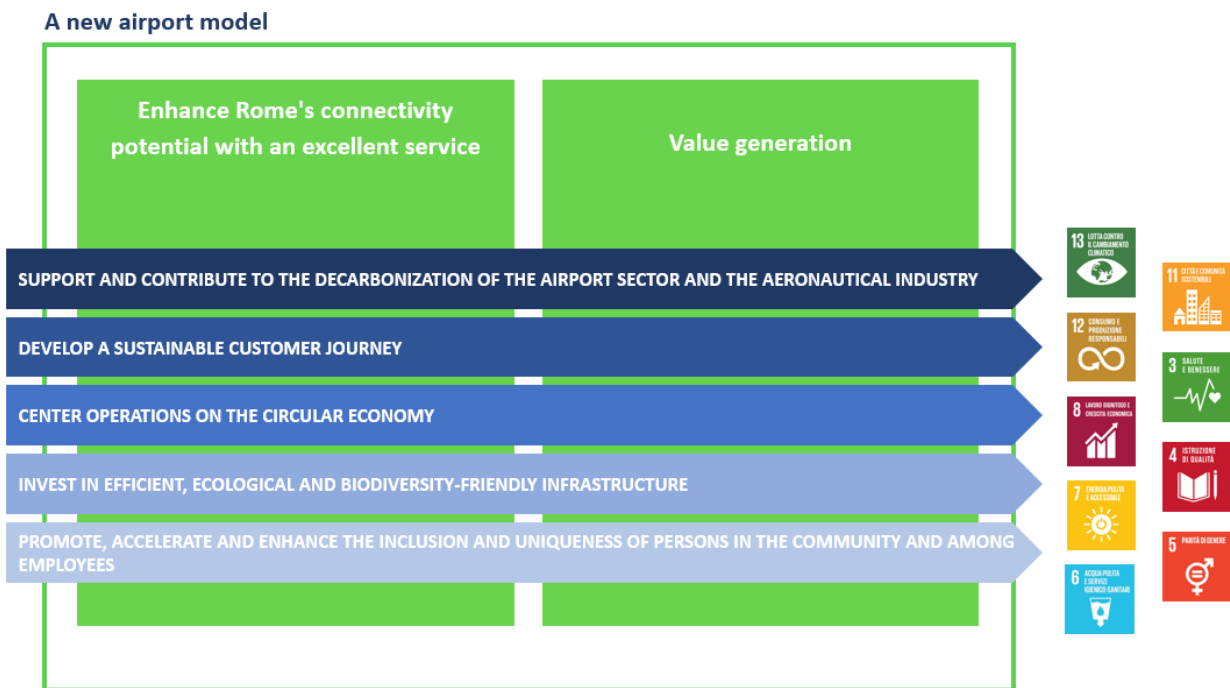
A new airport model

Enhance Rome's connectivity potential with an excellent service

Value generation

SUPPORT AND CONTRIBUTE TO THE DECARBONIZATION OF THE AIRPORT SECTOR AND THE AERONAUTICAL INDUSTRY

DEVELOP A SUSTAINABLE CUSTOMER JOURNEY

CENTER OPERATIONS ON THE CIRCULAR ECONOMY

INVEST IN EFFICIENT, ECOLOGICAL AND BIODIVERSITY-FRIENDLY INFRASTRUCTURE

PROMOTE, ACCELERATE AND ENHANCE THE INCLUSION AND UNIQUENESS OF PERSONS IN THE COMMUNITY AND AMONG EMPLOYEES

13 LOTTA CONTRO IL CAMBIAMENTO CLIMATICO

12 CONSUMO E PRODUZIONE RESPONSABILI

8 LAVORO DIGNITOSO E CRESCITA ECONOMICA

7 ENERGIA PULITA E ACCESSIBILE

6 ACQUA PULITA E SERVIZI IGIENICO SANITARI

11 CITTÀ E COMUNITÀ SOSTENIBILI

3 SALUTE E BENESSERE

4 ISTRUZIONE DI QUALITÀ

5 PARITÀ DI GENERE